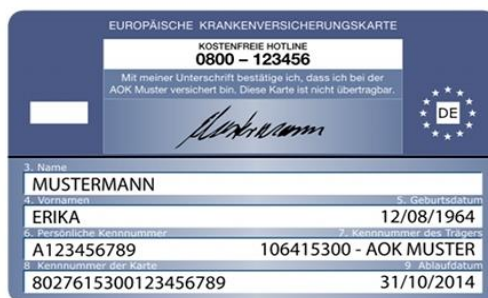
EUROPÄISCHE KRANKENVERSICHERUNGSKARTE

KOSTENFREIE HOTLINE
0800 – 123456

Mit meiner Unterschrift bestätige ich, dass ich bei der AOK Muster versichert bin. Diese Karte ist nicht übertragbar.

Mustermann

DE

3. Name
MUSTERMANN
4. Vornamen
ERIKA
5. Geburtsdatum
12/08/1964
6. Persönliche Kennnummer
A123456789
7. Kennnummer des Trägers
106415300 - AOK MUSTER
8. Kennnummer der Karte
80276153001234567​89
9. Ablaufdatum
31/10/2014